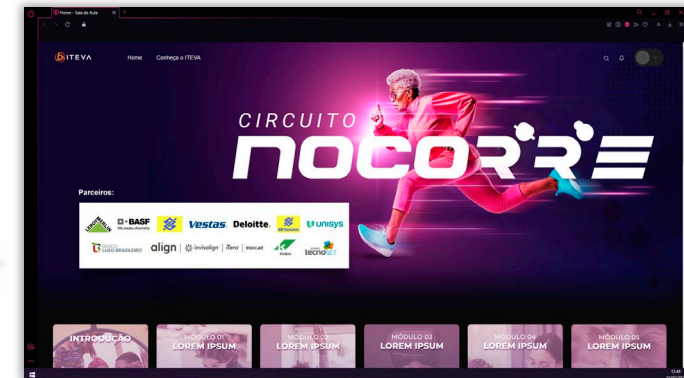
Home - Sala de Aula

ITEVA

Home

Conheça o ITEVA

CIRCUITO

NOCORRE

Parceiros:

LEROY MERLIN

BASF We create chemistry

Vestas

Deloitte.

BB Seguros

UNISYS

BANCO LUSO BRASILEIRO

align

invisalign

iTero

exocad

Kimberly

tecnoset

INTRODUÇÃO

MÓDULO 01 LOREM IPSUM

MÓDULO 02 LOREM IPSUM

MÓDULO 03 LOREM IPSUM

MÓDULO 04 LOREM IPSUM

MÓDULO 05 LOREM IPSUM